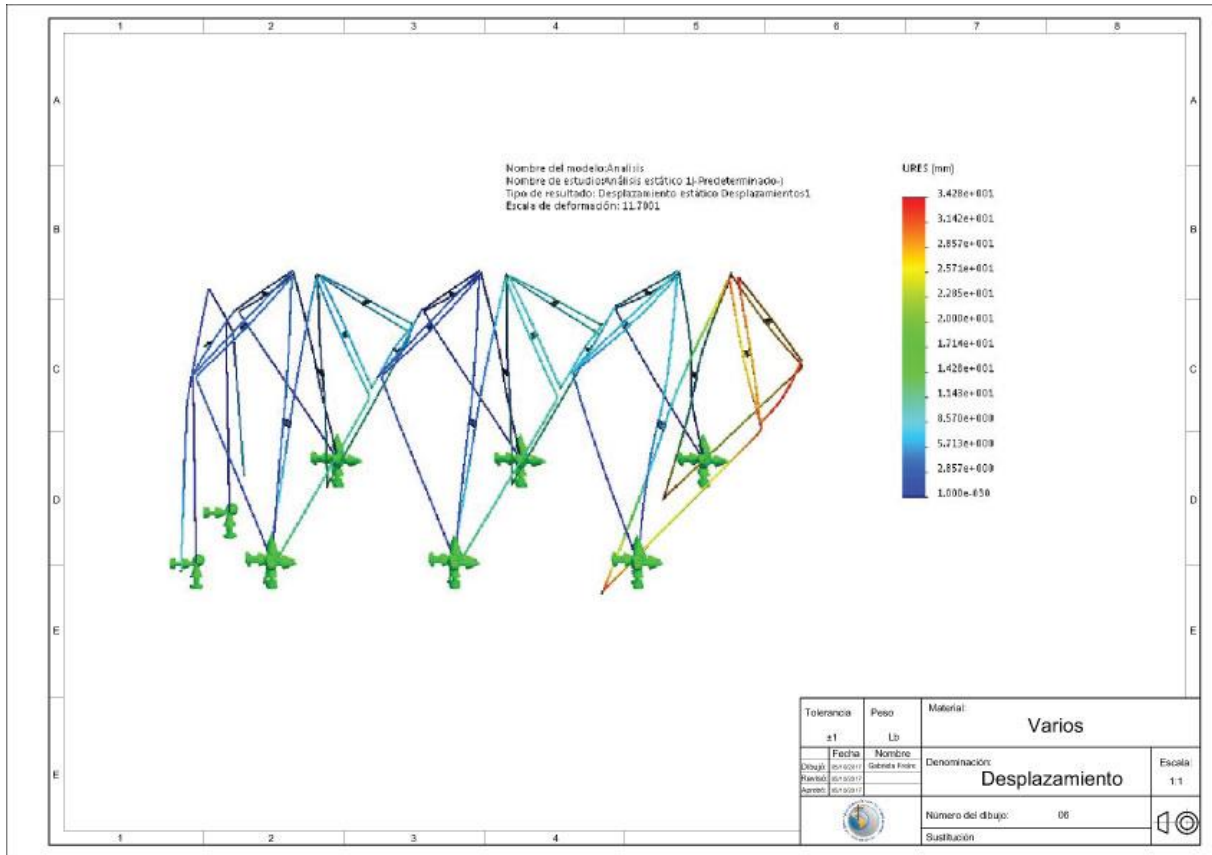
1 2 3 4 5 6 7 8

A B C D E E

Nombre del modelo:Analisis
Nombre de estudio:Análisis estático 1(-Predeterminado-)
Tipo de resultado: Desplazamiento estático Desplazamientos1
Escala de deformación: 11.7001

URES (mm)
3.428e+001
3.142e+001
2.857e+001
2.571e+001
2.285e+001
2.000e+001
1.714e+001
1.428e+001
1.143e+001
8.570e+000
5.713e+000
2.857e+000
1.000e-030

| Tolerancia | Peso | Material: | |
|---|---|---|---|
| ±1 | Lb | Varios | |
| | Fecha | Nombre | Denominación: | Escala: |
| Dibujó: | 05/10/2017 | Gabriela Freire | Desplazamiento | 1:1 |
| Revisó: | 05/10/2017 | | | |
| Aprobó: | 05/10/2017 | | | |
| | | | Número del dibujo: 06 | |
| | | | Sustitución | |

1 2 3 4